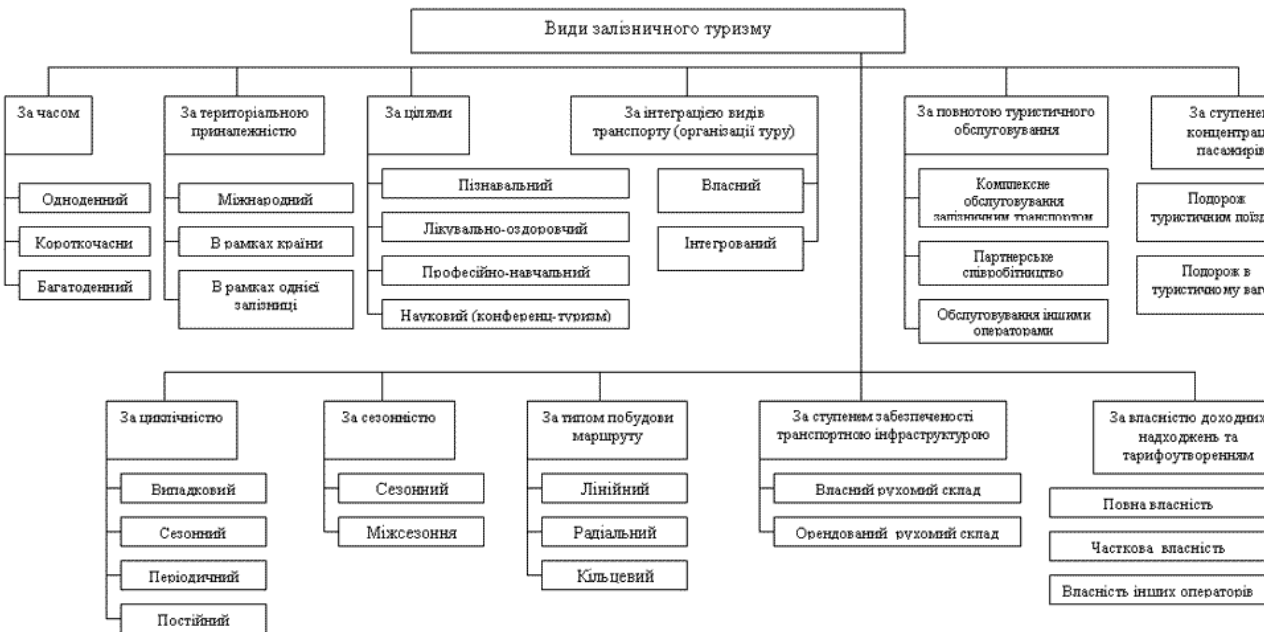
Види залізничного туризму

За часом

Одноденний

Короткочасни

Багатоденний

За територіальною приналежністю

Міжнародний

В рамках країни

В рамках однієї залізниці

За цілями

Пізнавальний

Лікувально-оздоровчий

Професійно-навчальний

Науковий (конференц-туризм)

За інтеграцією видів транспорту (організації туру)

Власний

Інтегрований

За повнотою туристичного обслуговування

Комплексне обслуговування залізничним транспортом

Партнерське співробітництво

Обслуговування іншими операторами

За ступене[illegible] концентрац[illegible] пасажирів

Подорож туристичним поїзд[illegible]

Подорож в туристичному ваг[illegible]

За циклічністю

Випадковий

Сезонний

Періодичний

Постійний

За сезонністю

Сезонний

Міжсезоння

За типом побудови маршруту

Лінійний

Радіальний

Кільцевий

За ступенем забезпеченості транспортною інфраструктурою

Власний рухомий склад

Орендований рухомий склад

За власністю доходних надходжень та тарифоутворенням

Повна власність

Часткова власність

Власність інших операторів